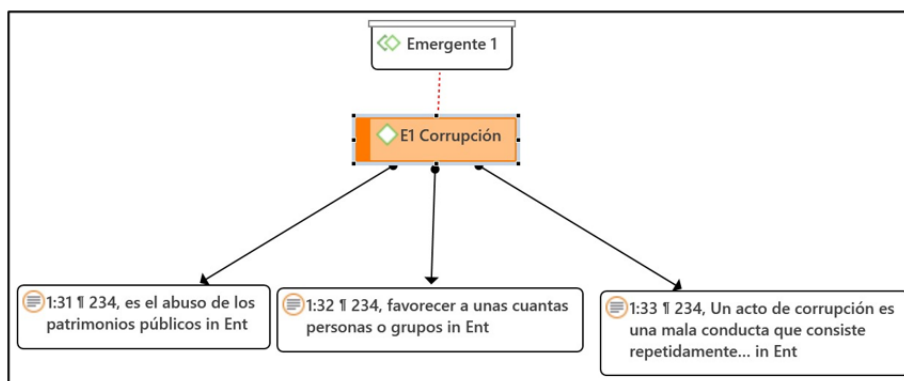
Emergente 1

E1 Corrupción

1:31 ¶ 234, es el abuso de los patrimonios públicos in Ent

1:32 ¶ 234, favorecer a unas cuantas personas o grupos in Ent

1:33 ¶ 234, Un acto de corrupción es una mala conducta que consiste repetidamente... in Ent